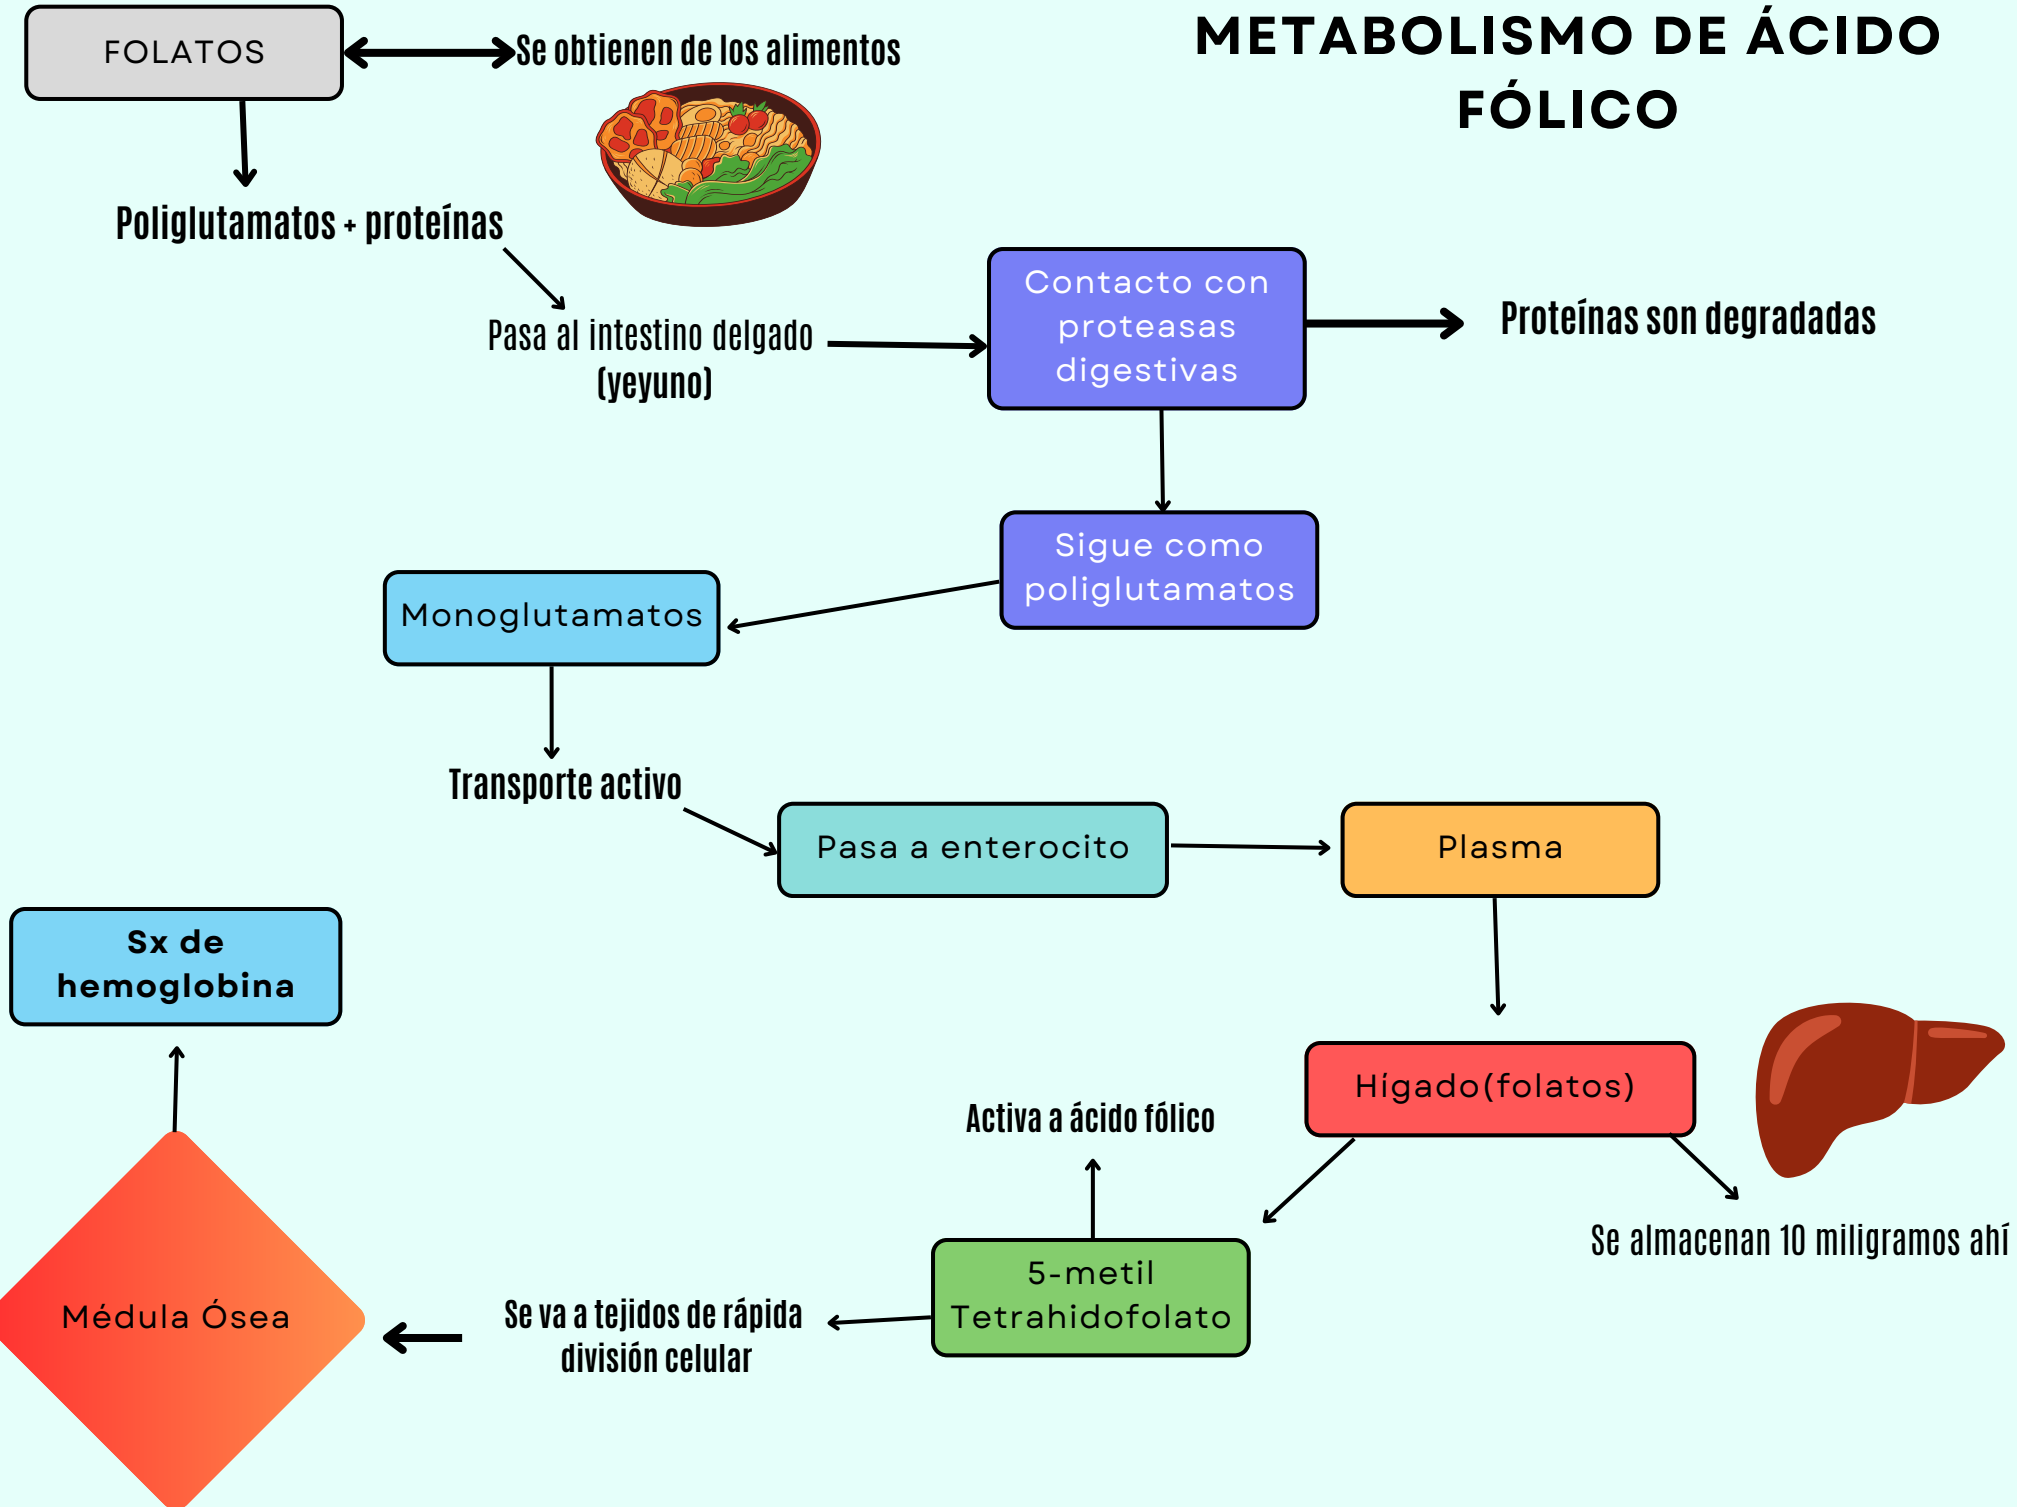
METABOLISMO DE ÁCIDO FÓLICO

FOLATOS

Se obtienen de los alimentos

Poliglutamatos + proteínas

Pasa al intestino delgado (yeyuno)

Contacto con proteasas digestivas

Proteínas son degradadas

Sigue como poliglutamatos

Monoglutamatos

Transporte activo

Pasa a enterocito

Plasma

Hígado(folatos)

Se almacenan 10 miligramos ahí

Activa a ácido fólico

5-metil Tetrahidofolato

Se va a tejidos de rápida división celular

Médula Ósea

Sx de hemoglobina